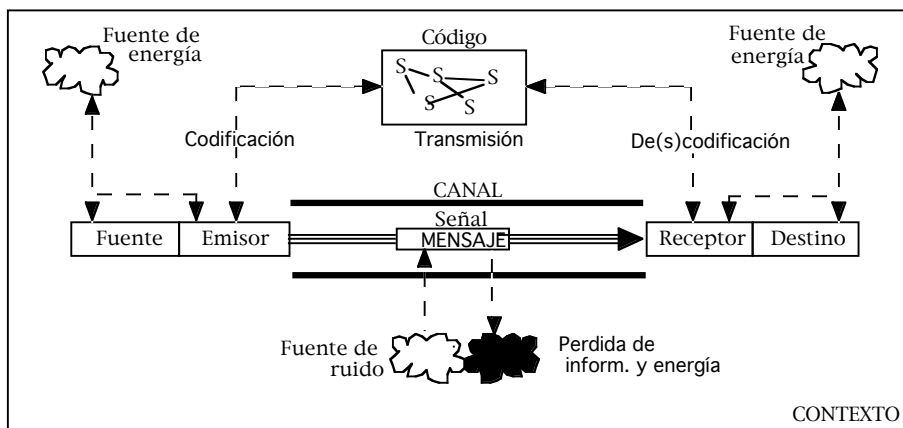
Fuente de energía

Código

Fuente de energía

Codificación

Transmisión

De(s)codificación

CANAL

Señal

Fuente

Emisor

MENSAJE

Receptor

Destino

Fuente de ruido

Perdida de inform. y energía

CONTEXTO